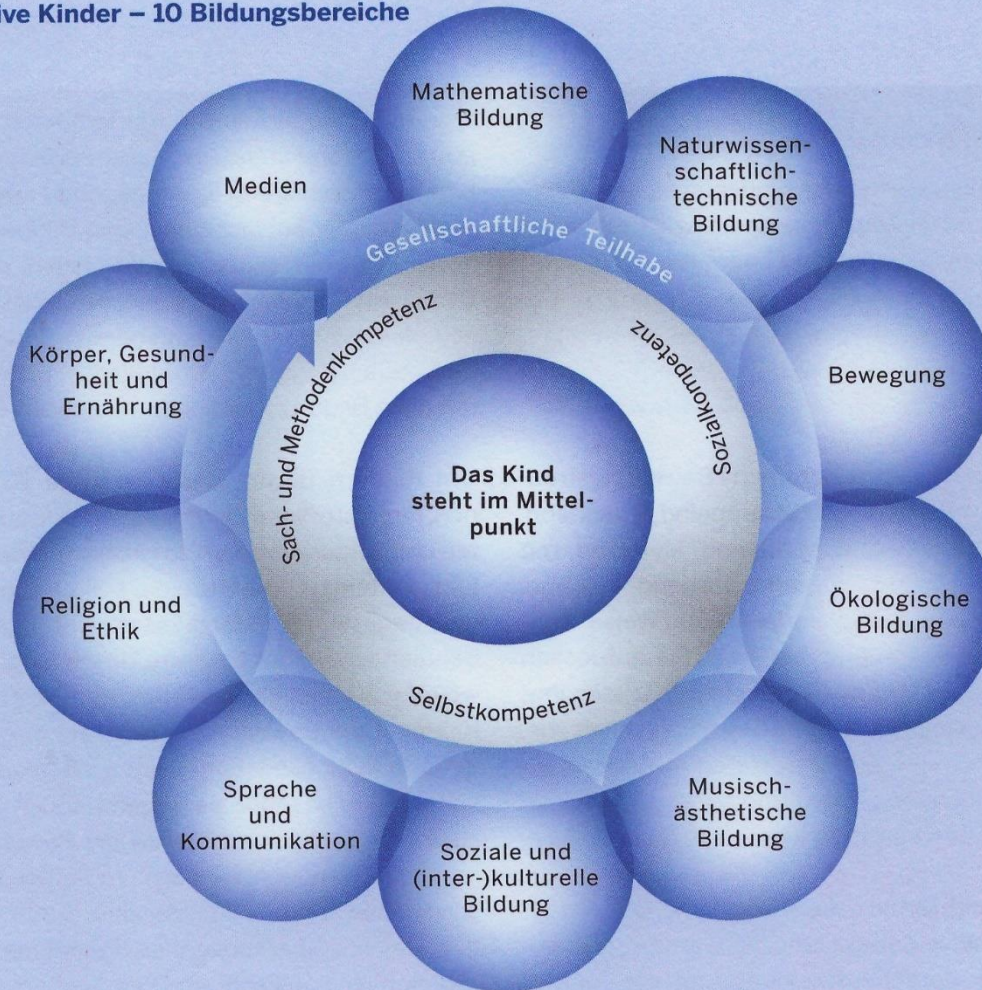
ive Kinder – 10 Bildungsbereiche

Mathematische Bildung

Naturwissenschaftlich-technische Bildung

Bewegung

Ökologische Bildung

Musisch-ästhetische Bildung

Soziale und (inter-)kulturelle Bildung

Sprache und Kommunikation

Religion und Ethik

Körper, Gesundheit und Ernährung

Medien

Gesellschaftliche Teilhabe

Sach- und Methodenkompetenz

Sozialkompetenz

Selbstkompetenz

Das Kind steht im Mittelpunkt